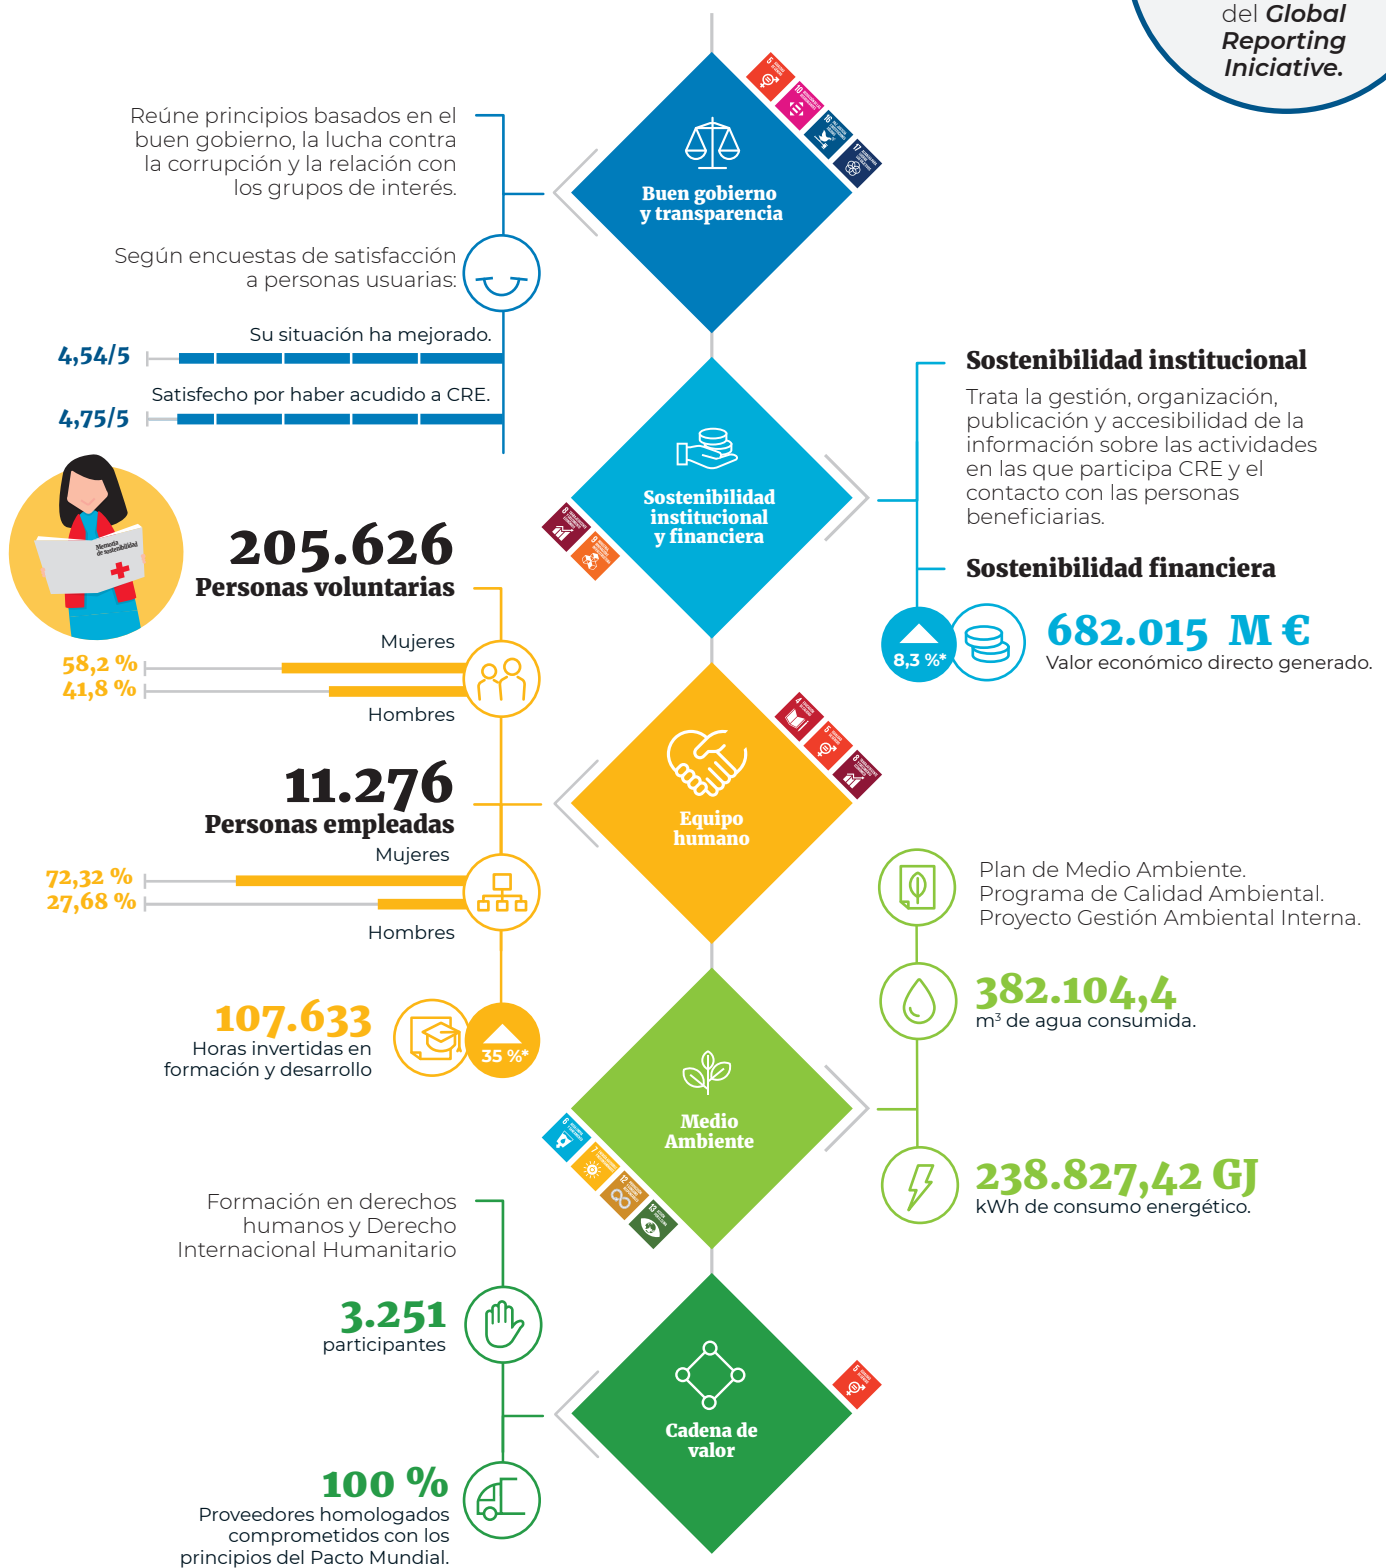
del Global Reporting Iniciative.

Reúne principios basados en el buen gobierno, la lucha contra la corrupción y la relación con los grupos de interés.

Buen gobierno y transparencia

Según encuestas de satisfacción a personas usuarias:

Su situación ha mejorado.

4,54/5

Satisfecho por haber acudido a CRE.

4,75/5

Sostenibilidad institucional

Trata la gestión, organización, publicación y accesibilidad de la información sobre las actividades en las que participa CRE y el contacto con las personas beneficiarias.

Sostenibilidad institucional y financiera

Memoria de sostenibilidad

205.626
Personas voluntarias

Sostenibilidad financiera

8,3 %*

682.015 M €
Valor económico directo generado.

Mujeres
58,2 %
41,8 %
Hombres

Equipo humano

11.276
Personas empleadas

Mujeres
72,32 %
27,68 %
Hombres

Plan de Medio Ambiente.
Programa de Calidad Ambiental.
Proyecto Gestión Ambiental Interna.

382.104,4
m³ de agua consumida.

107.633
Horas invertidas en formación y desarrollo

35 %*

Medio Ambiente

238.827,42 GJ
kWh de consumo energético.

Formación en derechos humanos y Derecho Internacional Humanitario

3.251
participantes

Cadena de valor

100 %
Proveedores homologados comprometidos con los principios del Pacto Mundial.